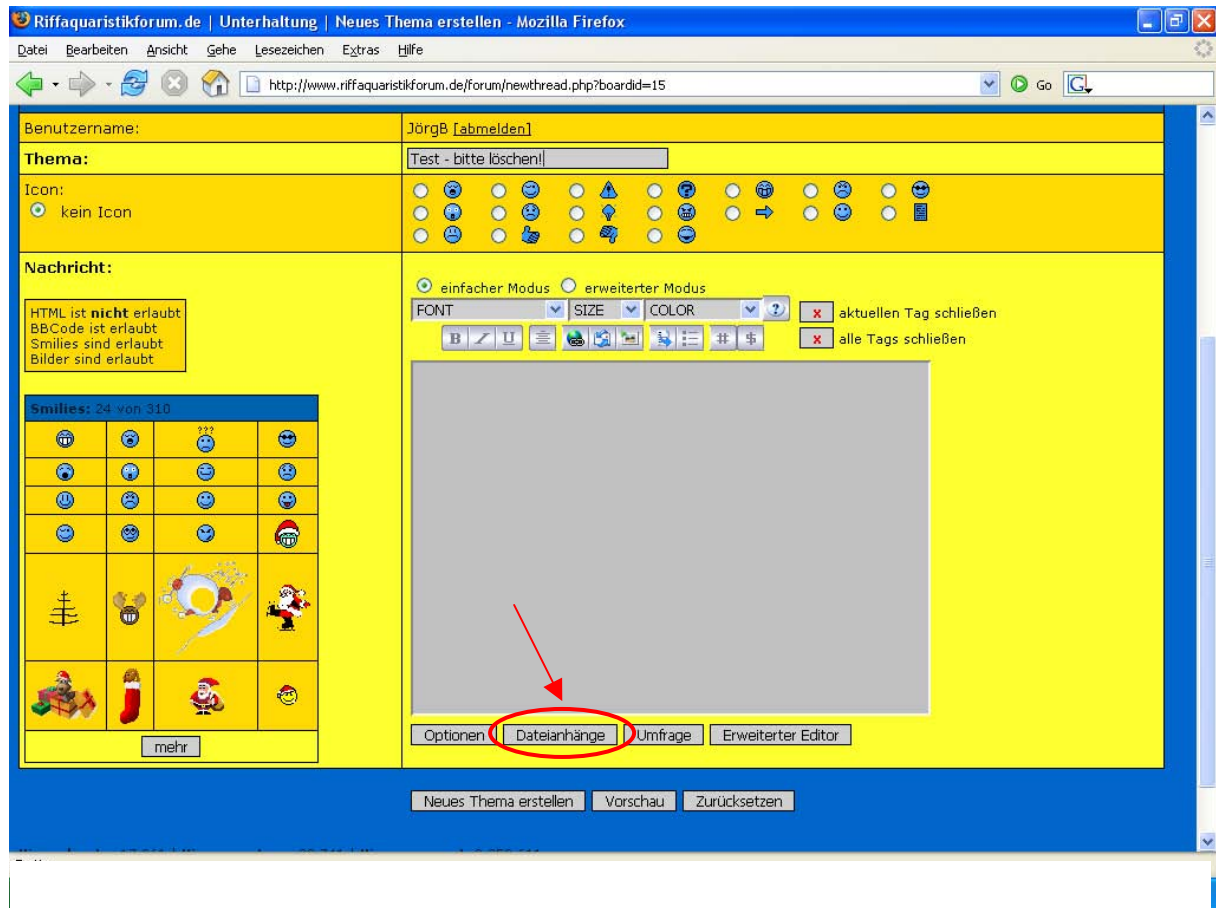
Riffaquaristikforum.de | Unterhaltung | Neues Thema erstellen - Mozilla Firefox

Datei Bearbeiten Ansicht Gehe Lesezeichen Extras Hilfe

http://www.riffaquaristikforum.de/forum/newthread.php?boardid=15

Go

Benutzername: JörgB [abmelden]

Thema: Test - bitte löschen!

Icon:
kein Icon

Nachricht:

HTML ist nicht erlaubt
BBCode ist erlaubt
Smilies sind erlaubt
Bilder sind erlaubt

einfacher Modus erweiterter Modus

FONT SIZE COLOR ?

x aktuellen Tag schließen

x alle Tags schließen

B I U # $

Smilies: 24 von 310

???

mehr

Optionen Dateianhänge Umfrage Erweiterter Editor

Neues Thema erstellen Vorschau Zurücksetzen